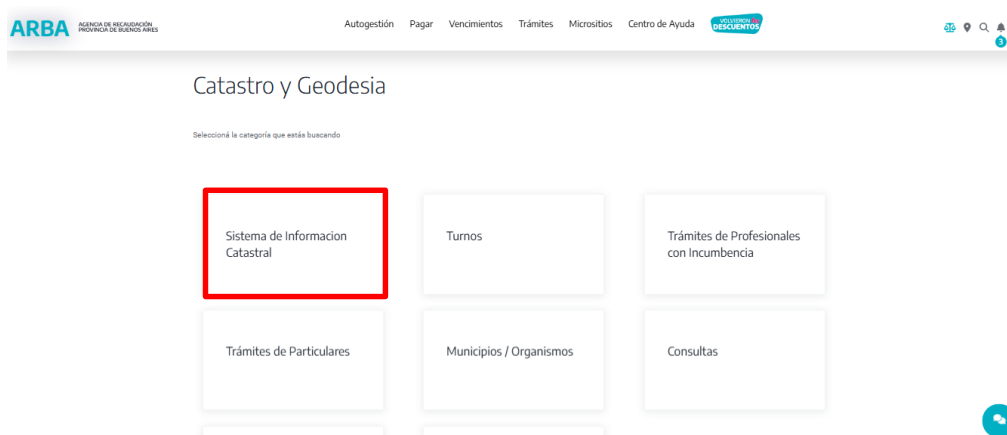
ARBA AGENCIA DE RECAUDACIÓN PROVINCIA DE BUENOS AIRES

Autogestión Pagar Vencimientos Trámites Micrositios Centro de Ayuda VOLVIERON LOS DESCUENTOS

3

Catastro y Geodesia

Seleccioná la categoría que estás buscando

Sistema de Informacion Catastral

Turnos

Trámites de Profesionales con Incumbencia

Trámites de Particulares

Municipios / Organismos

Consultas